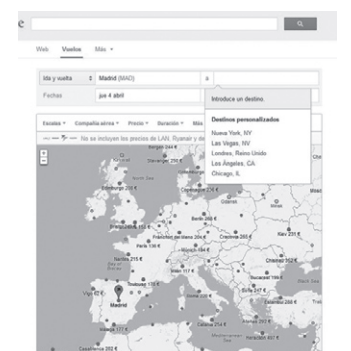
e

Web Vuelos Más

Ida y vuelta Madrid (MAD)

Fechas jue 4 abril

Introduce un destino

Destinos personalizados
Nueva York, NY
Las Vegas, NV
Londres, Reino Unido
Los Ángeles, CA
Chicago, IL

Escalas Compañía aérea Precio Duración Más

No se incluyen los precios de LAN, Ryanair y de

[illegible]

Madrid